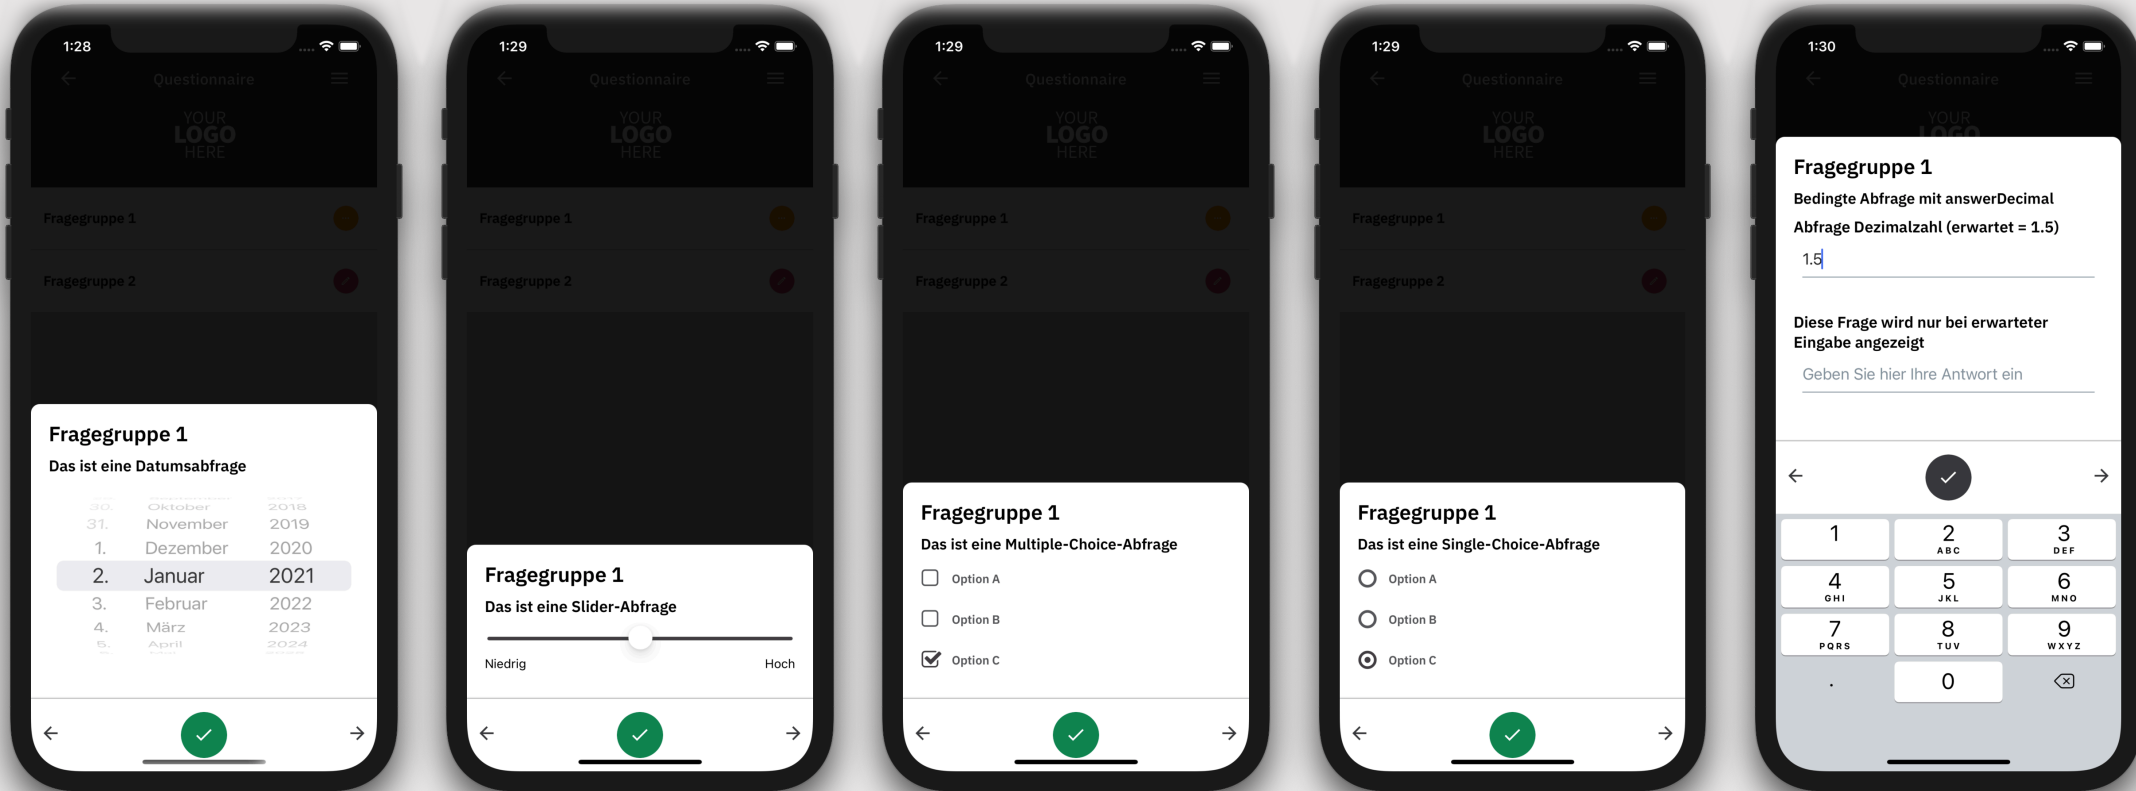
1:28

Questionnaire

YOUR LOGO HERE

Fragegruppe 1

Fragegruppe 2

Fragegruppe 1

Das ist eine Datumsabfrage

30. Oktober 2018
31. November 2019
1. Dezember 2020
2. Januar 2021
3. Februar 2022
4. März 2023
5. April 2024

1:29

Questionnaire

YOUR LOGO HERE

Fragegruppe 1

Fragegruppe 2

Fragegruppe 1

Das ist eine Slider-Abfrage

Niedrig

Hoch

1:29

Questionnaire

YOUR LOGO HERE

Fragegruppe 1

Fragegruppe 2

Fragegruppe 1

Das ist eine Multiple-Choice-Abfrage

Option A

Option B

Option C

1:29

Questionnaire

YOUR LOGO HERE

Fragegruppe 1

Fragegruppe 2

Fragegruppe 1

Das ist eine Single-Choice-Abfrage

Option A

Option B

Option C

1:30

Questionnaire

YOUR LOGO

Fragegruppe 1

Bedingte Abfrage mit answerDecimal

Abfrage Dezimalzahl (erwartet = 1.5)

1.5

Diese Frage wird nur bei erwarteter Eingabe angezeigt

Geben Sie hier Ihre Antwort ein

1
2 ABC
3 DEF
4 GHI
5 JKL
6 MNO
7 PQRS
8 TUV
9 WXYZ
.
0